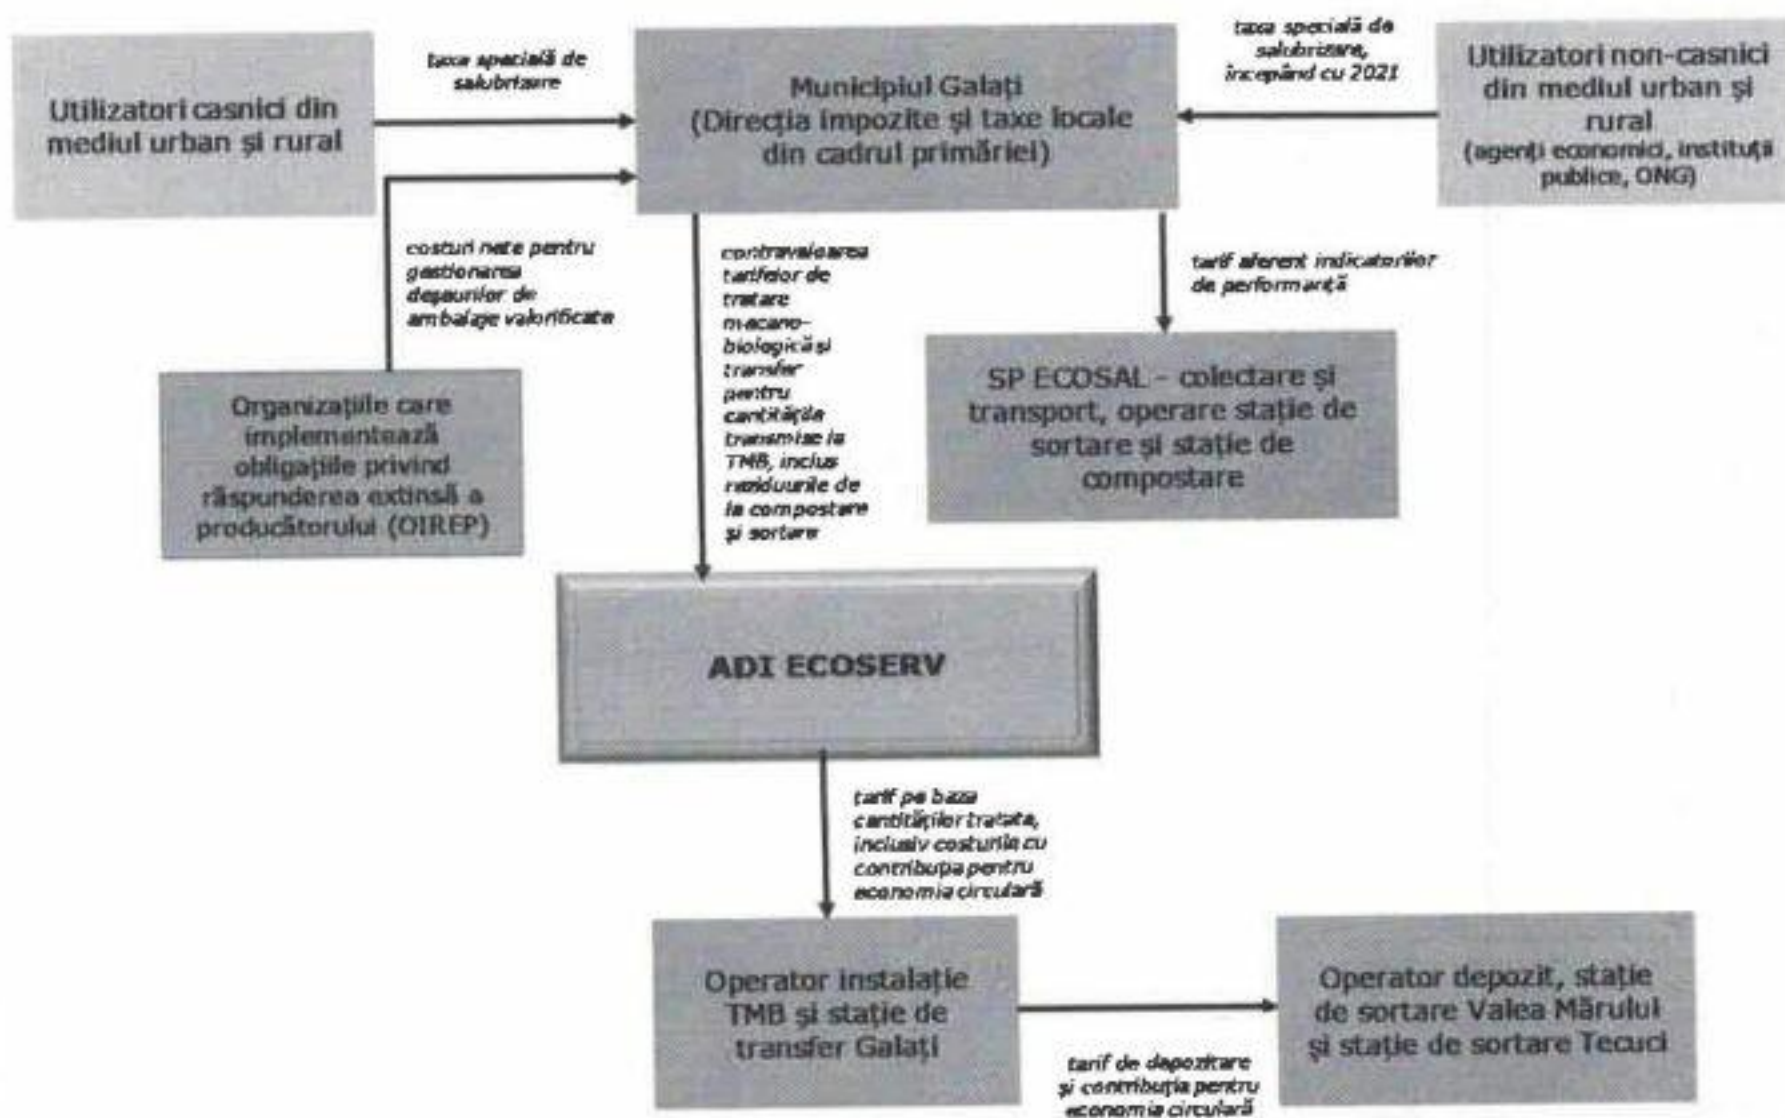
Utilizatori casnici din mediul urban şi rural

taxa specială de salubrizare

Municipiul Galaţi
(Direcţia impozite şi taxe locale din cadrul primăriei)

taxa specială de salubrizare, începând cu 2021

Utilizatori non-casnici din mediul urban şi rural
(agenţi economici, instituţii publice, ONG)

costuri nete pentru gestionarea deşeurilor de ambalaje valorificate

contravaloarea tarifelor de tratare mecano-biologică şi transfer pentru cantităţile transmise la TMB, inclus reziduurile de la compostare şi sortare

tarif aferent indicatorilor de performanţă

Organizaţiile care implementează obligaţiile privind răspunderea extinsă a producătorului (OIREP)

SP ECOSAL - colectare şi transport, operare staţie de sortare şi staţie de compostare

ADI ECOSERV

tarif pe baza cantităţilor tratate, inclusiv costurile cu contribuţia pentru economia circulară

Operator instalaţie TMB şi staţie de transfer Galaţi

tarif de depozitare şi contribuţia pentru economia circulară

Operator depozit, staţie de sortare Valea Mărului şi staţie de sortare Tecuci